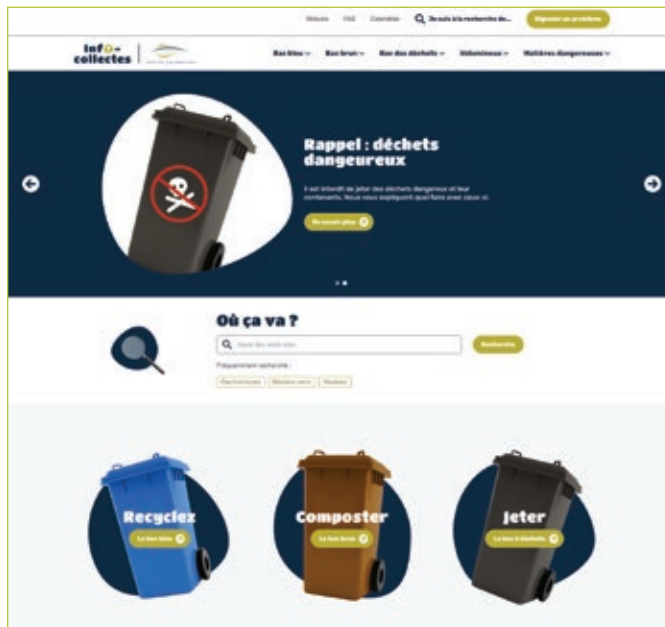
Mission FAQ Calendrier Je suis à la recherche de... Signaler un problème

Info-collectes

Bac bleu Bac brun Bac des déchets Volumineux Matières dangereuses

Rappel : déchets dangereux

Il est interdit de jeter des déchets dangereux et leur contenants. Nous vous expliquons quoi faire avec ceux-ci.

En savoir plus

Où ça va ?

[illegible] Recherche

Fréquemment recherché :

Électroniques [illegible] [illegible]

Recyclez
Le bac bleu

Composter
Le bac brun

Jeter
Le bac à déchets